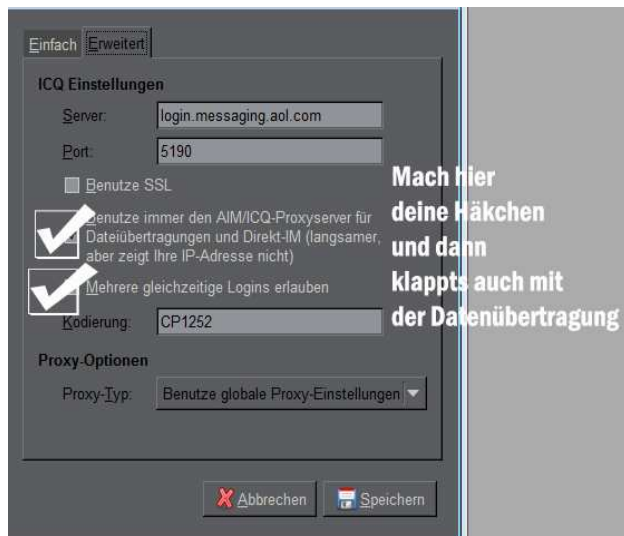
Einfach Erweitert

ICQ Einstellungen

Server: login.messaging.aol.com

Port: 5190

Benutze SSL

Benutze immer den AIM/ICQ-Proxyserver für Dateiübertragungen und Direkt-IM (langsamer, aber zeigt Ihre IP-Adresse nicht)

Mehrere gleichzeitige Logins erlauben

Kodierung: CP1252

Proxy-Optionen

Proxy-Typ: Benutze globale Proxy-Einstellungen

Abbrechen Speichern

Mach hier deine Häkchen und dann klappts auch mit der Datenübertragung